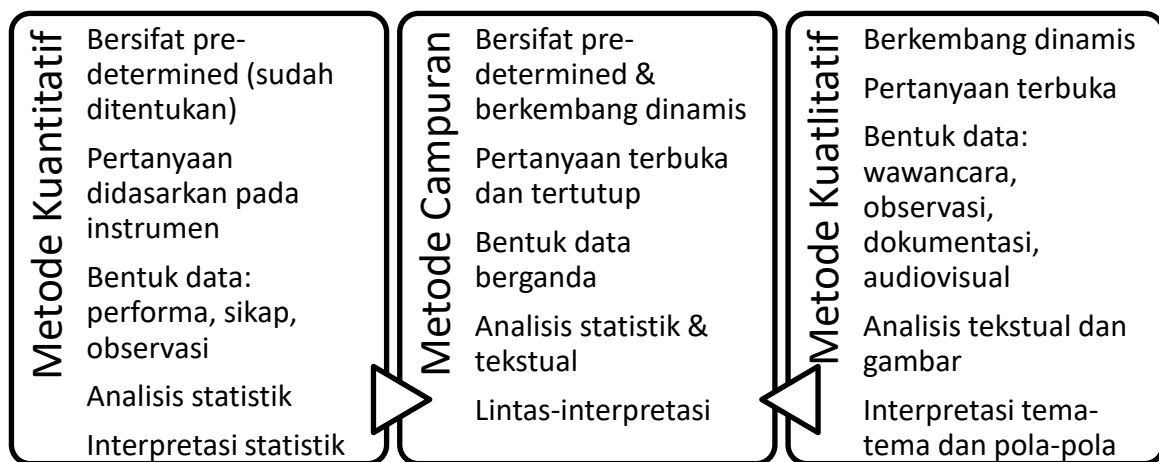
Metode Kuantitatif

Bersifat predetermined (sudah ditentukan)

Pertanyaan didasarkan pada instrumen

Bentuk data: performa, sikap, observasi

Analisis statistik

Interpretasi statistik

Metode Campuran

Bersifat predetermined & berkembang dinamis

Pertanyaan terbuka dan tertutup

Bentuk data berganda

Analisis statistik & tekstual

Lintas-interpretasi

Metode Kualitatif

Berkembang dinamis

Pertanyaan terbuka

Bentuk data: wawancara, observasi, dokumentasi, audiovisual

Analisis tekstual dan gambar

Interpretasi tema-tema dan pola-pola